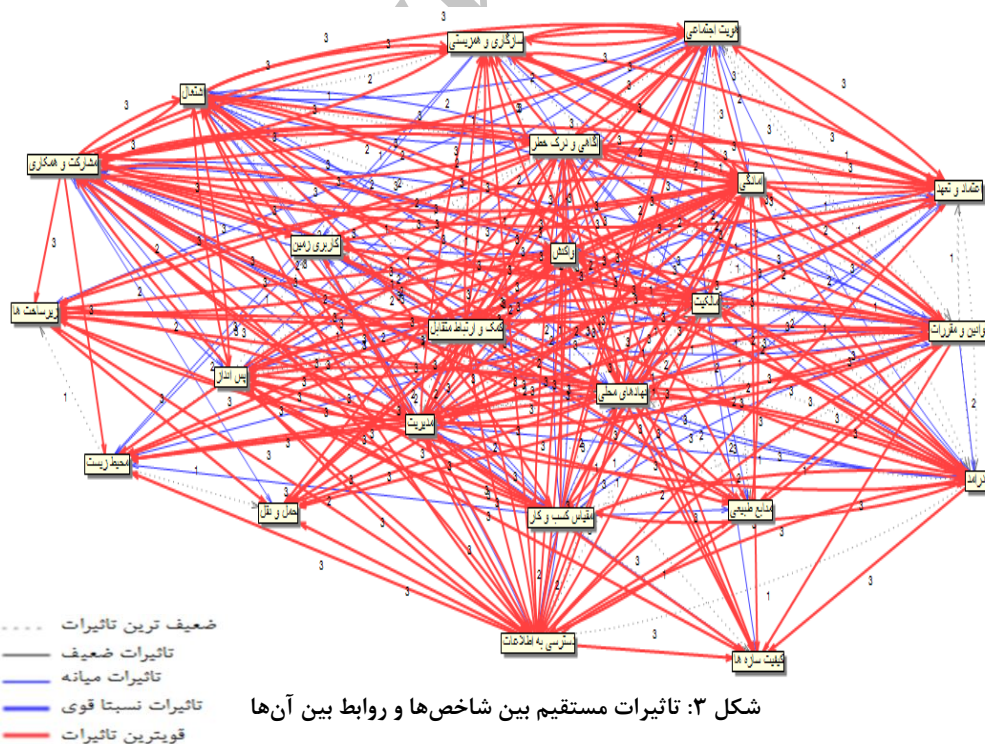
هویت اجتماعی
سازگاری و همزیستی
اشتغال
آگاهی و درک خطر
مشارکت و همکاری
اعتماد و تعهد
همبستگی
کاربری زمین
ارتباط
زیرساخت ها
مالکیت
قوانین و مقررات
کمک و ارتباط متقابل
پس انداز
نهادهای محلی
مدیریت
محیط زیست
درآمد
حمل و نقل
مقیاس کسب و کار
منابع طبیعی
دسترسی به اطلاعات
کیفیت سازه ها

ضعیف ترین تاثیرات
تاثیرات ضعیف
تاثیرات میانه
تاثیرات نسبتا قوی
قویترین تاثیرات

شکل ۳: تاثیرات مستقیم بین شاخص‌ها و روابط بین آن‌ها